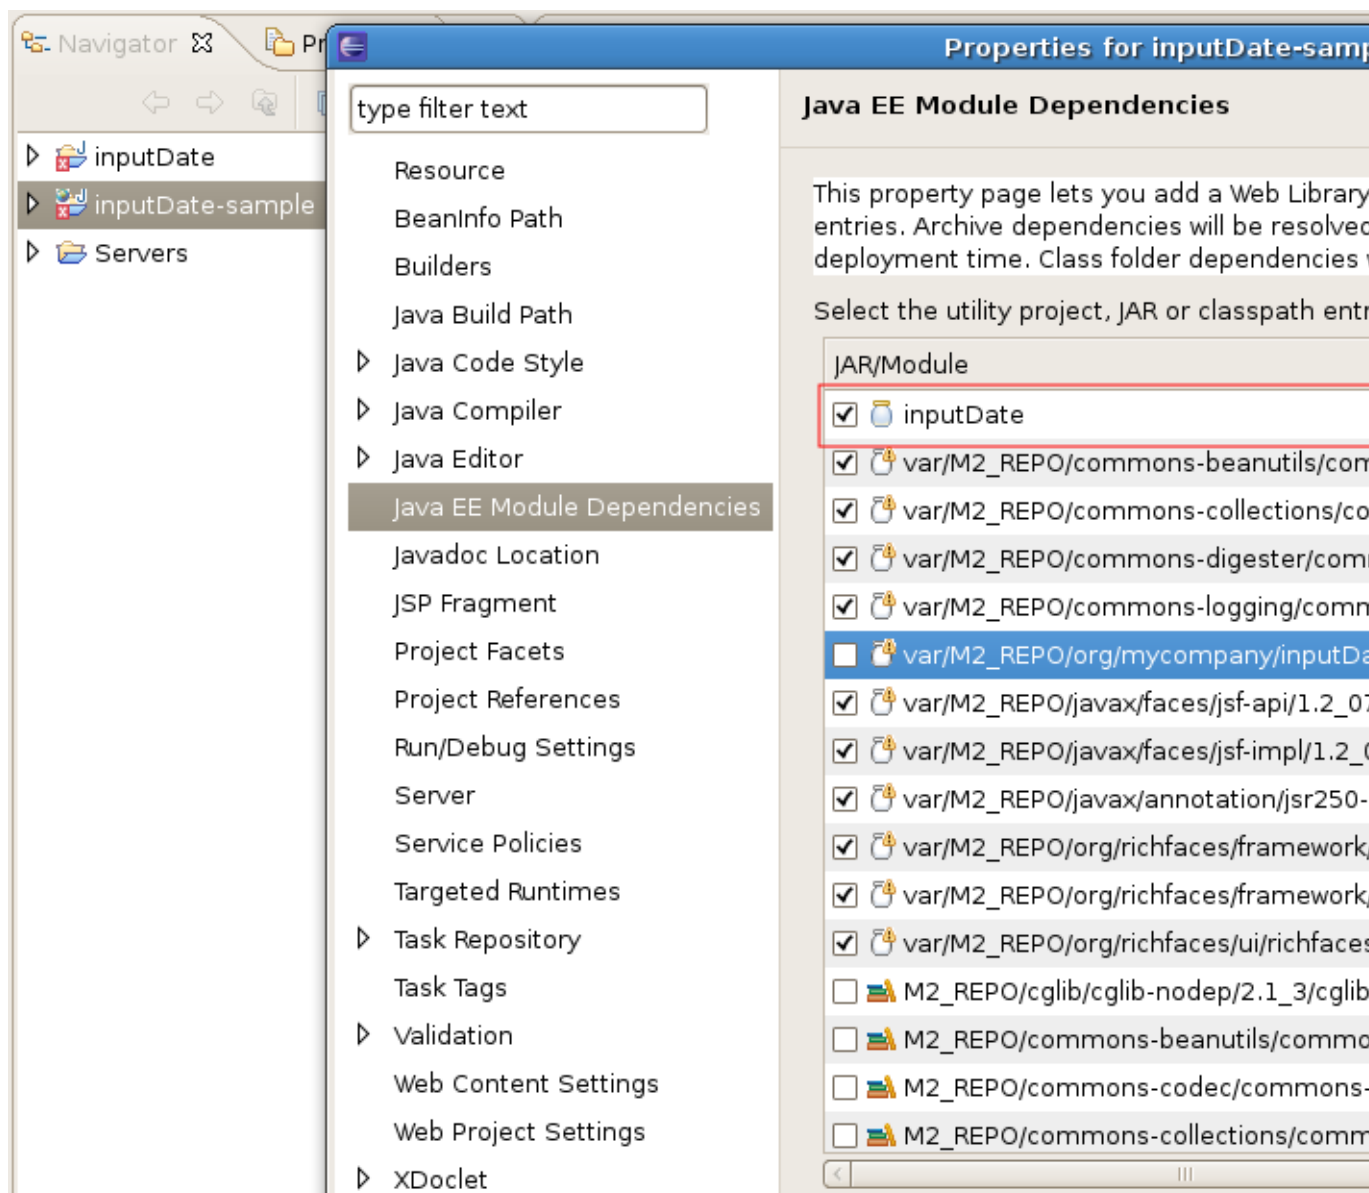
Navigator ☒ Pr

inputDate
inputDate-sample
Servers

Properties for inputDate-samp

type filter text

Resource
BeanInfo Path
Builders
Java Build Path
Java Code Style
Java Compiler
Java Editor
Java EE Module Dependencies
Javadoc Location
JSP Fragment
Project Facets
Project References
Run/Debug Settings
Server
Service Policies
Targeted Runtimes
Task Repository
Task Tags
Validation
Web Content Settings
Web Project Settings
XDoclet

Java EE Module Dependencies

This property page lets you add a Web Library entries. Archive dependencies will be resolvec deployment time. Class folder dependencies

Select the utility project, JAR or classpath entr

JAR/Module
inputDate
var/M2_REPO/commons-beanutils/con
var/M2_REPO/commons-collections/co
var/M2_REPO/commons-digester/com
var/M2_REPO/commons-logging/comn
var/M2_REPO/org/mycompany/inputDa
var/M2_REPO/javax/faces/jsf-api/1.2_07
var/M2_REPO/javax/faces/jsf-impl/1.2_(
var/M2_REPO/javax/annotation/jsr250-
var/M2_REPO/org/richfaces/framework/
var/M2_REPO/org/richfaces/framework/
var/M2_REPO/org/richfaces/ui/richfaces
M2_REPO/cglib/cglib-nodep/2.1_3/cglib
M2_REPO/commons-beanutils/commo
M2_REPO/commons-codec/commons-
M2_REPO/commons-collections/comm